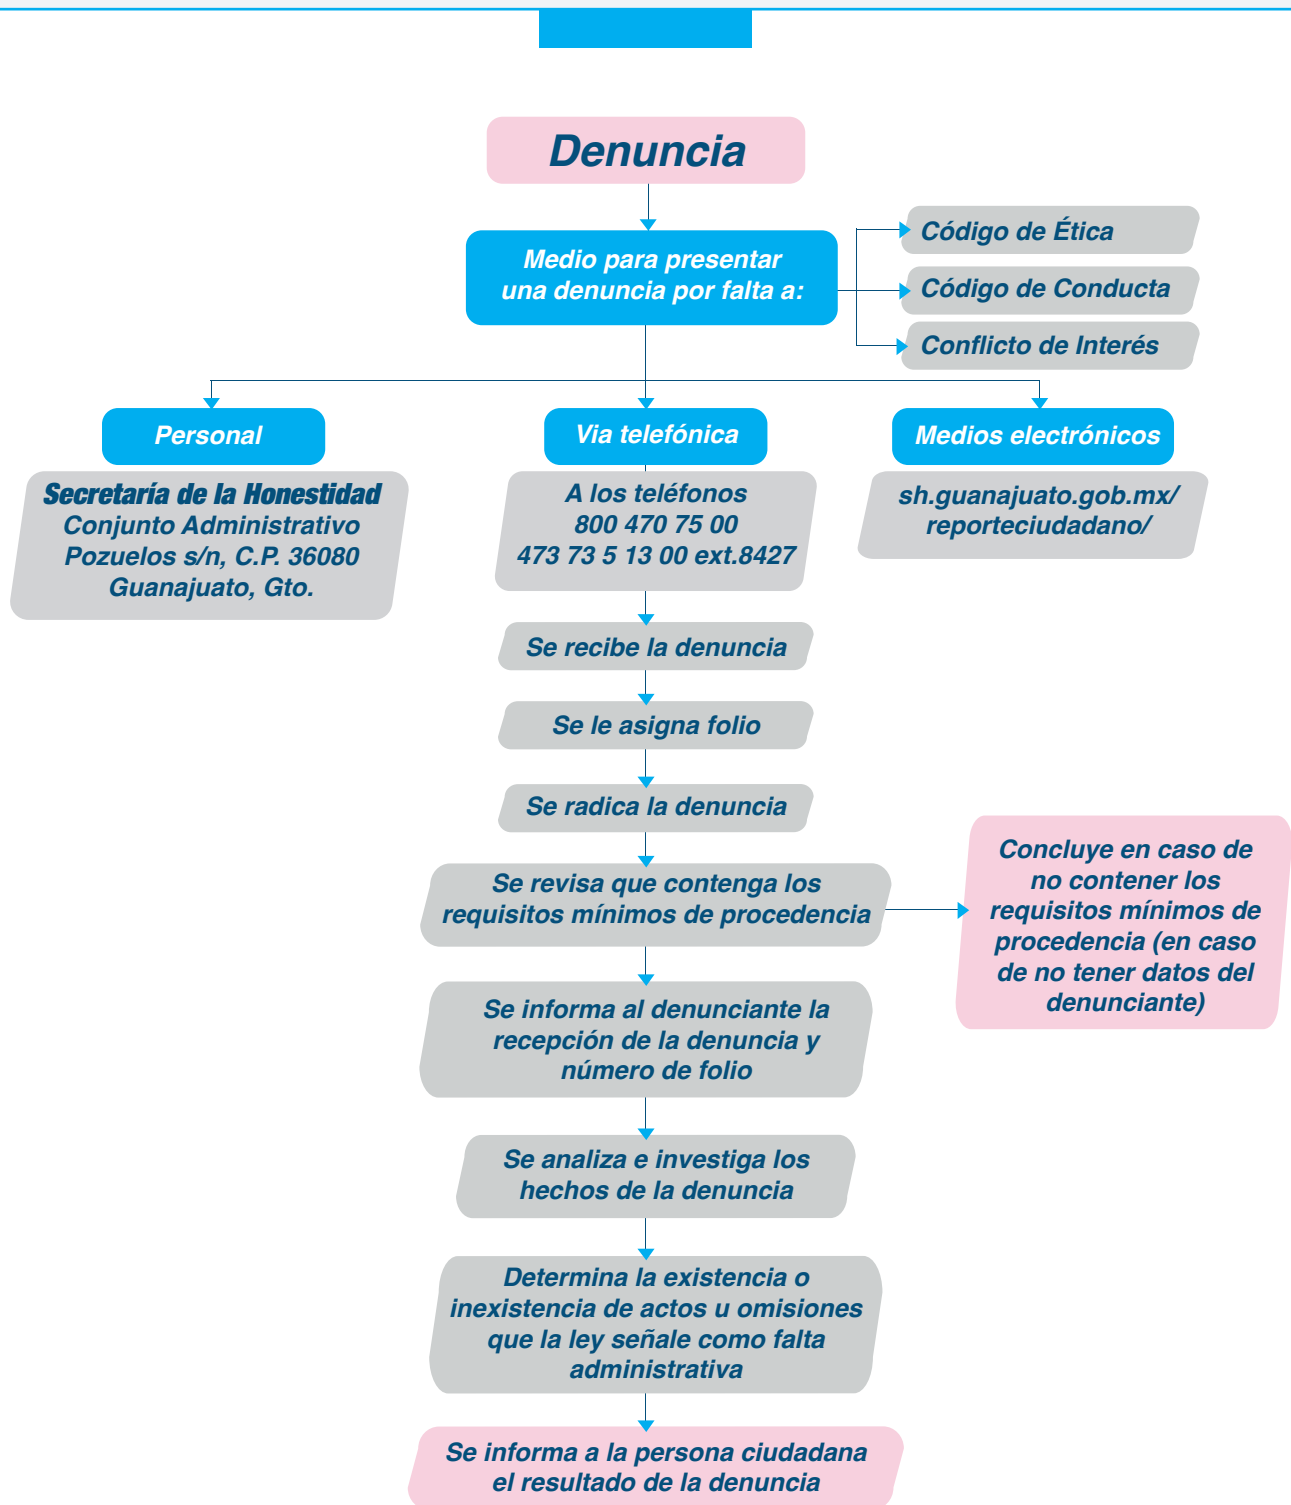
Denuncia

Medio para presentar una denuncia por falta a:

Código de Ética

Código de Conducta

Conflicto de Interés

Personal

Secretaría de la Honestidad Conjunto Administrativo Pozuelos s/n, C.P. 36080 Guanajuato, Gto.

Via telefónica

A los teléfonos 800 470 75 00 473 73 5 13 00 ext.8427

Medios electrónicos

sh.guanajuato.gob.mx/ reporteciudadano/

Se recibe la denuncia

Se le asigna folio

Se radica la denuncia

Se revisa que contenga los requisitos mínimos de procedencia

Concluye en caso de no contener los requisitos mínimos de procedencia (en caso de no tener datos del denunciante)

Se informa al denunciante la recepción de la denuncia y número de folio

Se analiza e investiga los hechos de la denuncia

Determina la existencia o inexistencia de actos u omisiones que la ley señale como falta administrativa

Se informa a la persona ciudadana el resultado de la denuncia